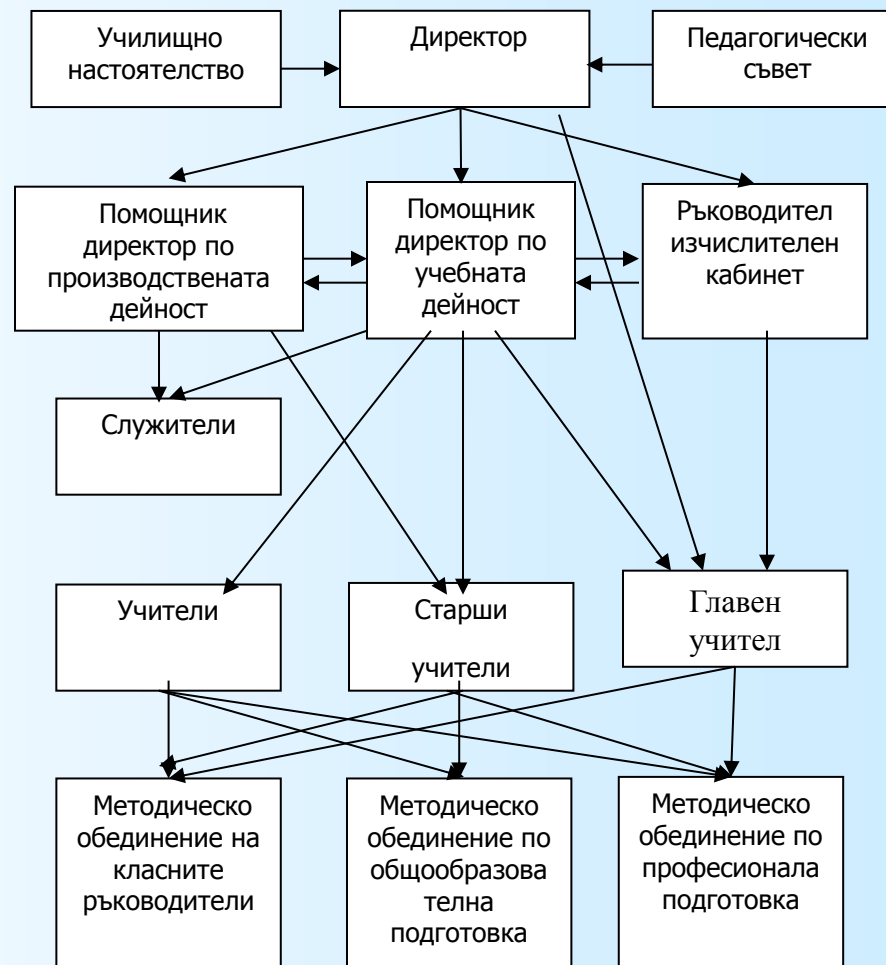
Училищно настоятелство

Директор

Педагогически съвет

Помощник директор по производствената дейност

Помощник директор по учебната дейност

Ръководител изчислителен кабинет

Служители

Учители

Старши учители

Главен учител

Методическо обединение на класните ръководители

Методическо обединение по общообразова телна подготовка

Методическо обединение по професионала подготовка